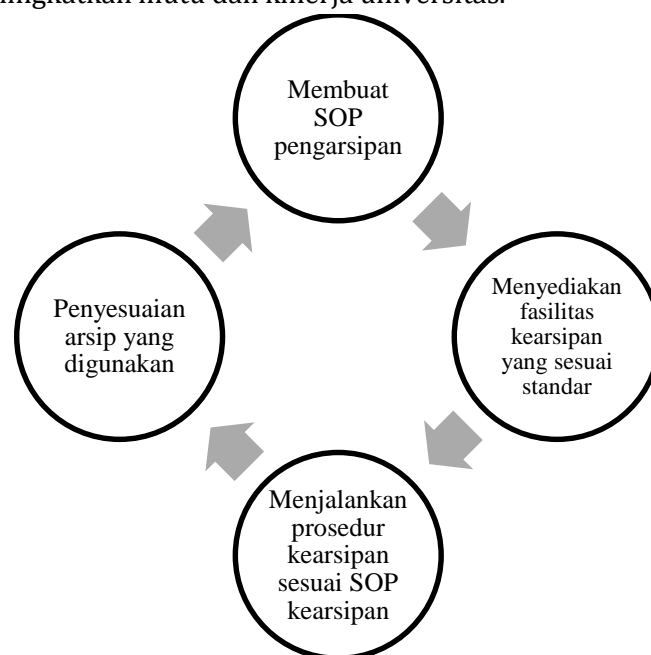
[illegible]ingkatkan mutu dan kinerja universitas.

Membuat SOP pengarsipan

Menyediakan fasilitas kearsipan yang sesuai standar

Menjalankan prosedur kearsipan sesuai SOP kearsipan

Penyesuaian arsip yang digunakan